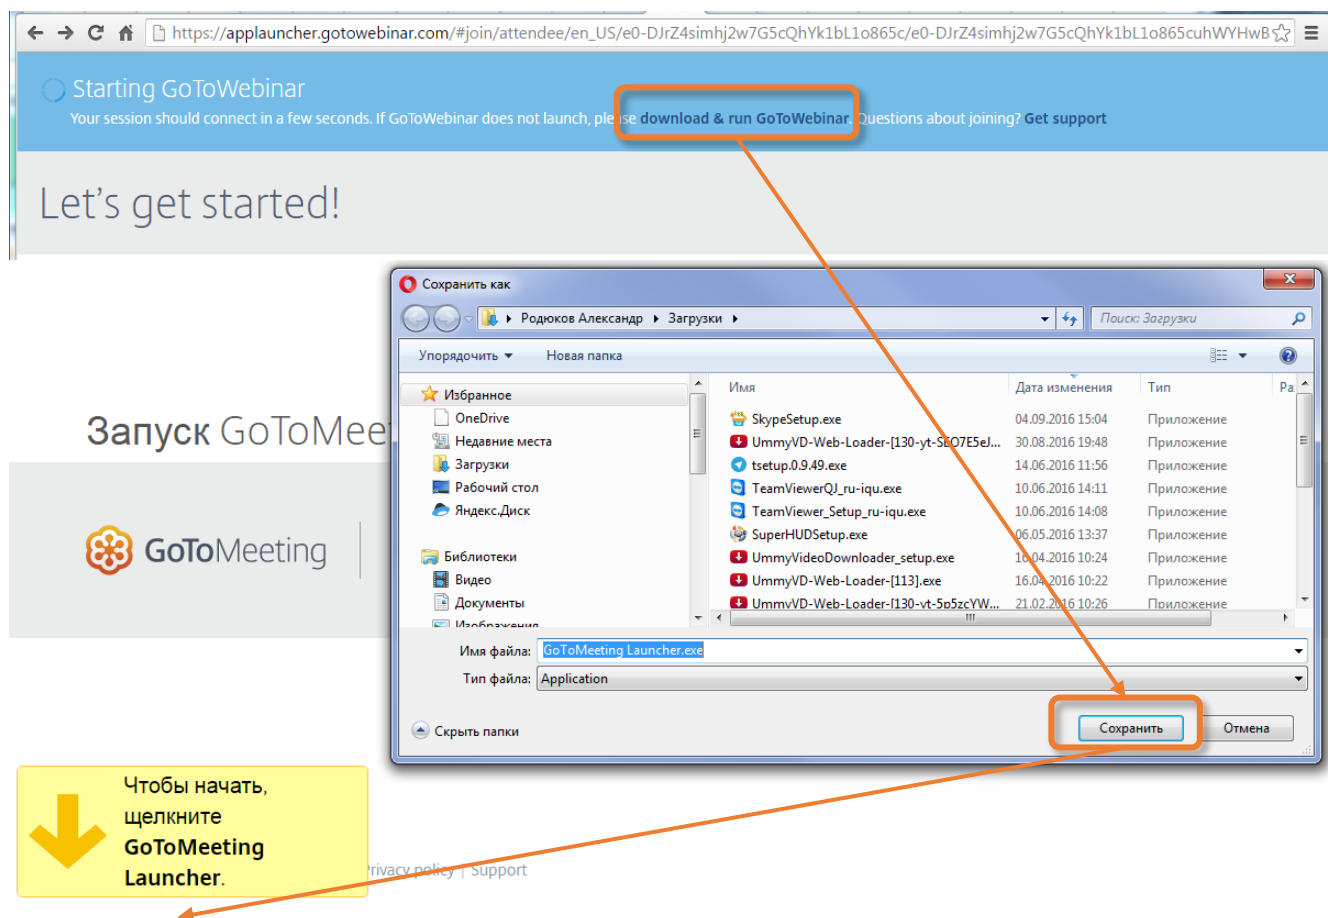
https://applauncher.gotowebinar.com/#join/attendee/en_US/e0-DJrZ4simhj2w7G5cQhYk1bL1o865c/e0-DJrZ4simhj2w7G5cQhYk1bL1o865cuhWYHwB

Starting GoToWebinar

Your session should connect in a few seconds. If GoToWebinar does not launch, ple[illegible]se download & run GoToWebinar. Questions about joining? Get support

Let's get started!

Запуск GoToMee

GoToMeeting

Сохранить как

Родюков Александр ▸ Загрузки ▸

Поиск: Загрузки

Упорядочить ▾ Новая папка

Избранное
OneDrive
Недавние места
Загрузки
Рабочий стол
Яндекс.Диск
Библиотеки
Видео
Документы
Изображения

| Имя | Дата изменения | Тип | Ра |
|---|---|---|---|
| SkypeSetup.exe | 04.09.2016 15:04 | Приложение | |
| UmmyVD-Web-Loader-[130-yt-SEO7E5eJ... | 30.08.2016 19:48 | Приложение | |
| tsetup.0.9.49.exe | 14.06.2016 11:56 | Приложение | |
| TeamViewerQJ_ru-iqu.exe | 10.06.2016 14:11 | Приложение | |
| TeamViewer_Setup_ru-iqu.exe | 10.06.2016 14:08 | Приложение | |
| SuperHUDSetup.exe | 06.05.2016 13:37 | Приложение | |
| UmmyVideoDownloader_setup.exe | 16.04.2016 10:24 | Приложение | |
| UmmyVD-Web-Loader-[113].exe | 16.04.2016 10:22 | Приложение | |
| UmmyVD-Web-Loader-[130-yt-5p5zcYW... | 21.02.2016 10:26 | Приложение | |

Имя файла: GoToMeeting Launcher.exe
Тип файла: Application

Скрыть папки

Сохранить
Отмена

Чтобы начать, щелкните GoToMeeting Launcher.

Privacy policy | Support